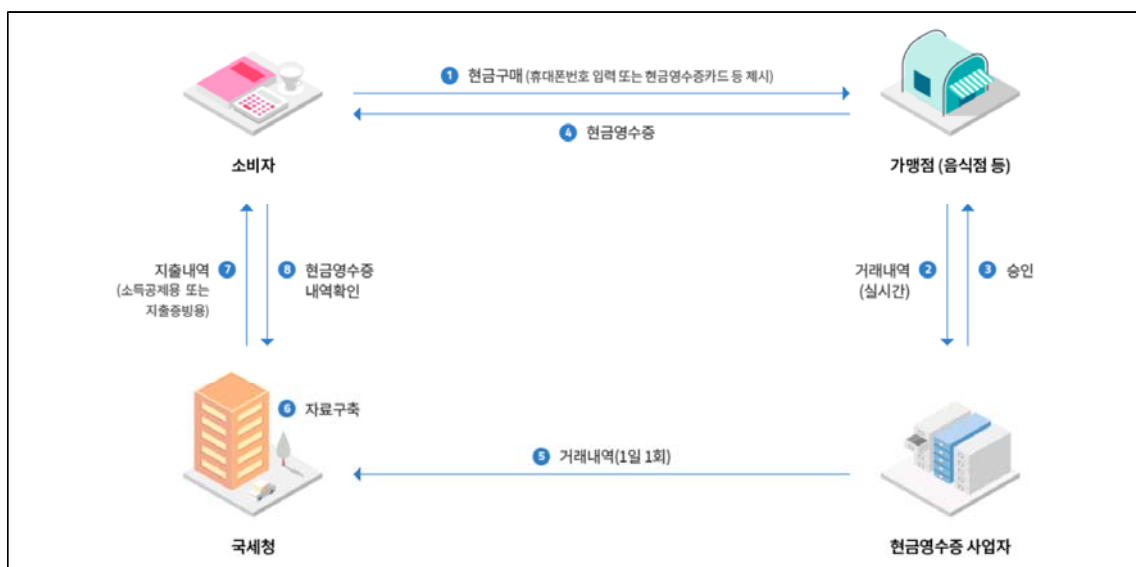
1 현금구매 (휴대폰번호 입력 또는 현금영수증카드 등 제시)

4 현금영수증

소비자

가맹점 (음식점 등)

지출내역 7
(소득공제용 또는 지출증빙용)

8 현금영수증 내역확인

거래내역 2
(실시간)

3 승인

6 자료구축

5 거래내역(1일 1회)

국세청

현금영수증 사업자